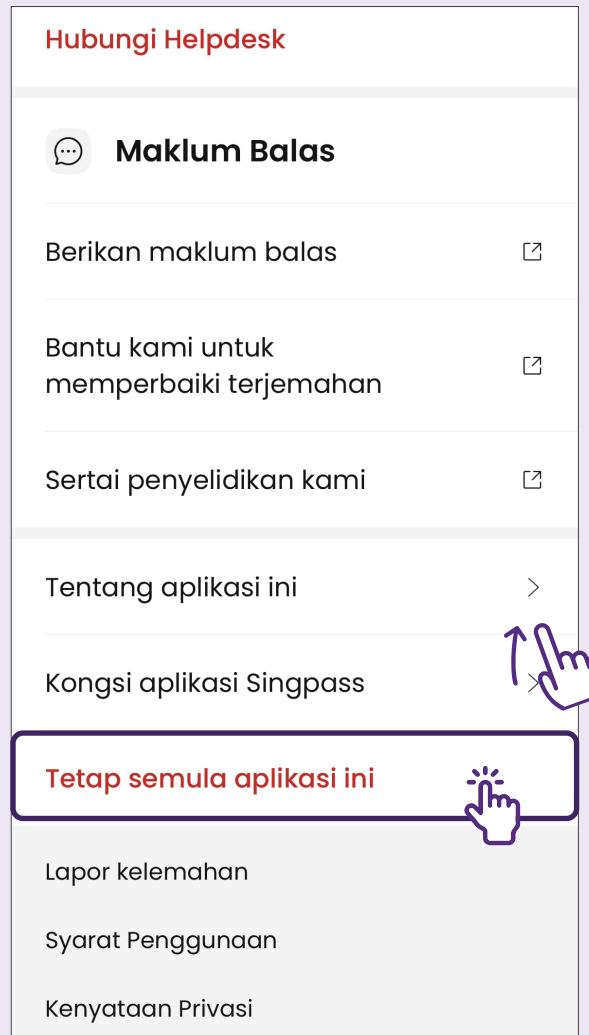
Hubungi Helpdesk

Maklum Balas

Berikan maklum balas

Bantu kami untuk memperbaiki terjemahan

Sertai penyelidikan kami

Tentang aplikasi ini

Kongsi aplikasi Singpass

Tetap semula aplikasi ini

Lapor kelemahan

Syarat Penggunaan

Kenyataan Privasi